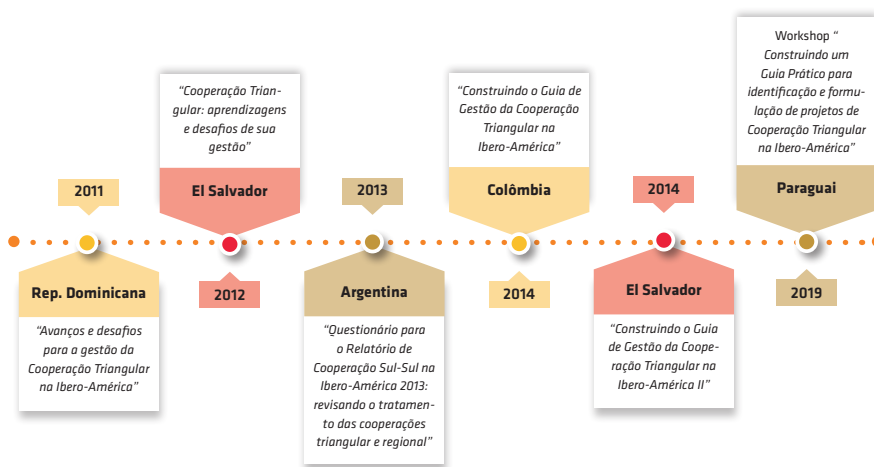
2011

Rep. Dominicana

"Avanços e desafios para a gestão da Cooperação Triangular na Ibero-América"

"Cooperação Triangular: aprendizagens e desafios de sua gestão"

El Salvador

2012

2013

Argentina

"Questionário para o Relatório de Cooperação Sul-Sul na Ibero-América 2013: revisando o tratamento das cooperações triangular e regional"

"Construindo o Guia de Gestão da Cooperação Triangular na Ibero-América"

Colômbia

2014

2014

El Salvador

"Construindo o Guia de Gestão da Cooperação Triangular na Ibero-América II"

Workshop " Construindo um Guia Prático para identificação e formulação de projetos de Cooperação Triangular na Ibero-América"

Paraguai

2019